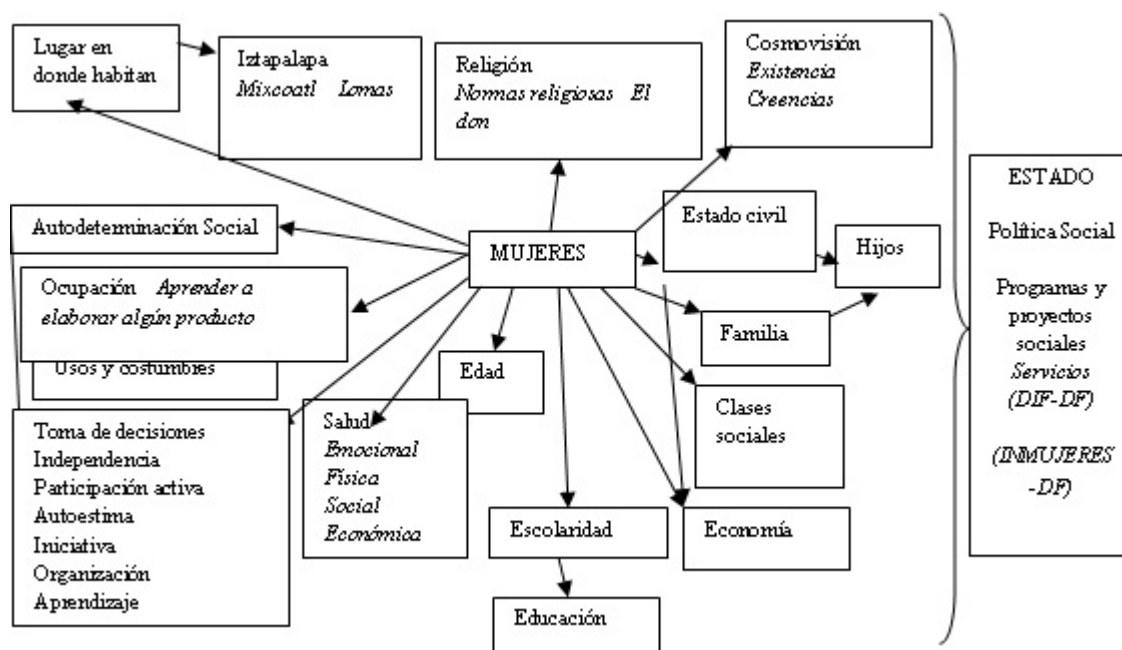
Lugar en donde habitan

Iztapalapa
*Mixcoatl Lomas*

Religión
*Normas religiosas El don*

Cosmovisión
*Existencia*
*Creencias*

ESTADO

Política Social

Programas y proyectos sociales
*Servicios*
*(DIF-DF)*

*(INMUJERES -DF)*

Autodeterminación Social

MUJERES

Estado civil

Hijos

Ocupación *Aprender a elaborar algún producto*

Usos y costumbres

Familia

Edad

Clases sociales

Toma de decisiones
Independencia
Participación activa
Autoestima
Iniciativa
Organización
Aprendizaje

Salud
*Emocional*
*Física*
*Social*
*Económica*

Escolaridad

Economía

Educación